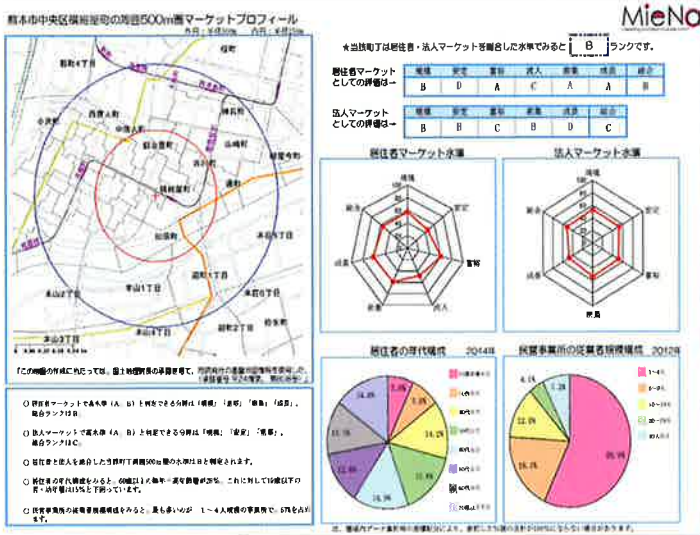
熊本市中央区横紺屋町の周囲500m圏マーケットプロフィール

MieNa

★当該町丁は居住者・法人マーケットを総合した水準でみると B ランクです。

居住者マーケットとしての評価は→

| 規模 | 安定 | 富裕 | 流入 | 若者 | 成長 | 総合 |
|---|---|---|---|---|---|---|
| B | D | A | C | A | A | B |

法人マーケットとしての評価は→

| 規模 | 安定 | 富裕 | 若者 | 成長 | 総合 |
|---|---|---|---|---|---|
| B | B | C | B | D | C |

居住者マーケット水準

規模 安定 富裕 流入 若者 成長 総合

法人マーケット水準

規模 安定 若者 成長 総合

居住者の年代構成 2014年

民営事業所の従業者規模構成 2012年

1~4人 5~9人 10~19人 20~29人 30人以上

桜町 船場町 西唐人町 中唐人町 紺屋今町 練兵町 新町 中央区 本山3丁目 本山1丁目 本荘1丁目 本荘6丁目 本荘3丁目 横紺屋町 魚屋町 通町 辛島町

「この地図の作成に当たっては、国土地理院長の承認を得て、同院発行の基盤地図情報を使用した。(承認番号 平24情使、第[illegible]号)」

○ 居住者マーケットで高水準(A、B)と判定できる分野は「規模」「富裕」「若者」「成長」、総合ランクはB。

○ 法人マーケットで高水準(A、B)と判定できる分野は「規模」「安定」「若者」、総合ランクはC。

○ 居住者と法人を総合した当該町丁周囲500m圏の水準はBと判定されます。

○ 居住者の年代構成をみると、60歳以上が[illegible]割で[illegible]。これに対して15歳以下の若い幼年層は11%を下回っています。

○ 民営事業所の従業者規模構成をみると、最も多いのが 1~4人規模の事業所で、57%を占めます。

注:構成内データ集計時の四捨五入により、合計した値が100%にならない場合があります。